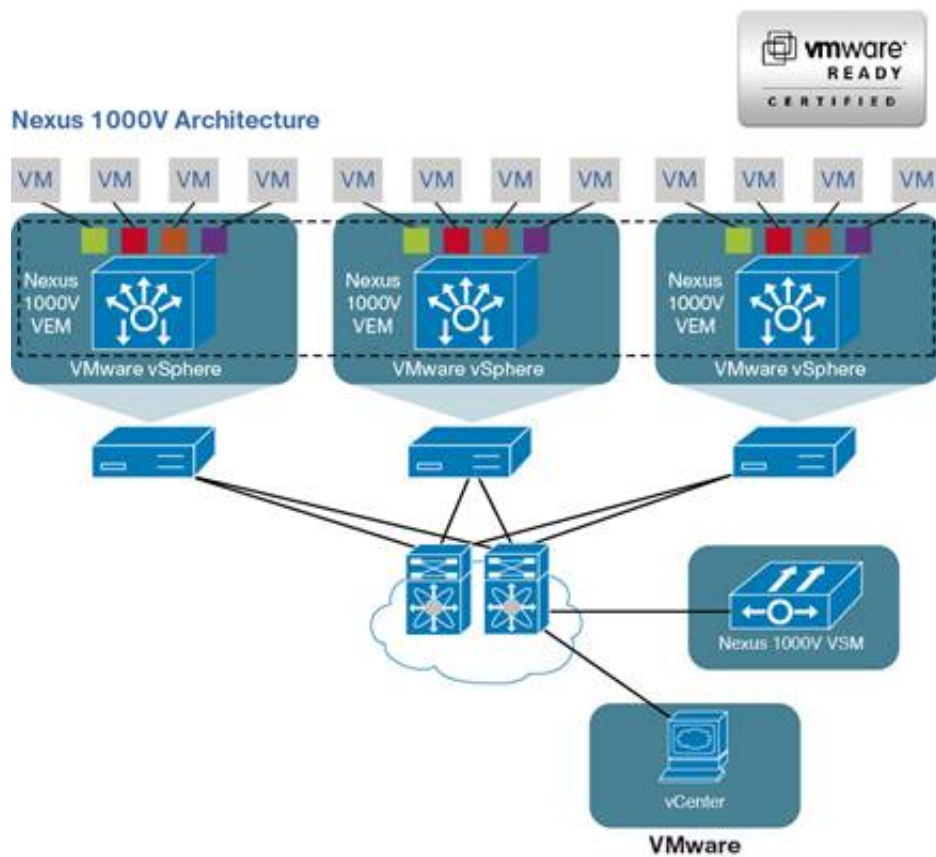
vmware READY CERTIFIED

Nexus 1000V Architecture

VM VM VM VM VM VM VM VM VM VM VM VM

Nexus 1000V VEM
VMware vSphere

Nexus 1000V VEM
VMware vSphere

Nexus 1000V VEM
VMware vSphere

Nexus 1000V VSM

vCenter
VMware